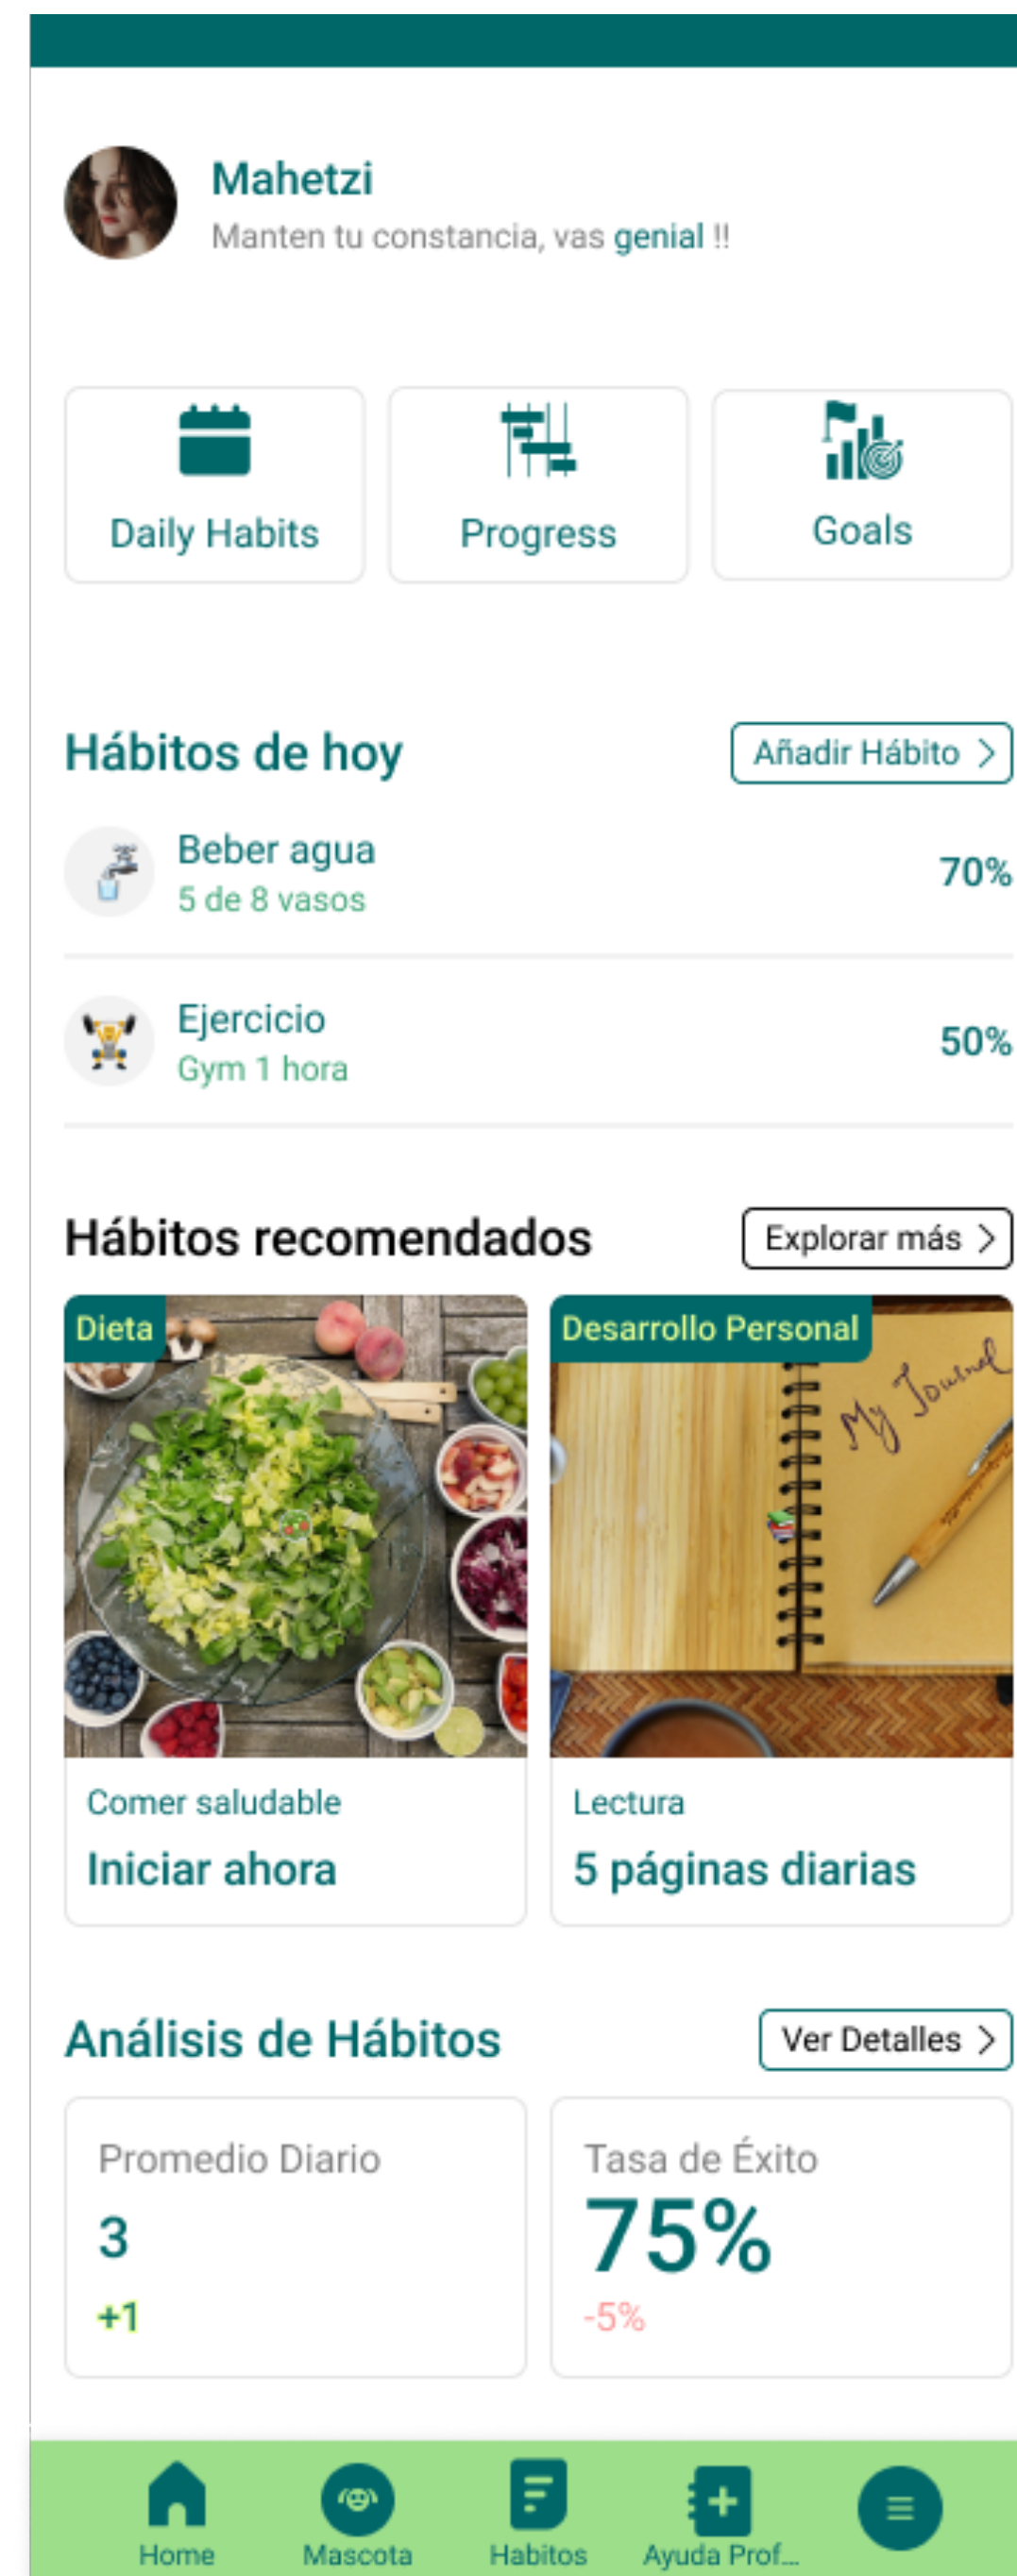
Mahetzi
Manten tu constancia, vas genial !!

Daily Habits

Progress

Goals

Hábitos de hoy
Añadir Hábito >

Beber agua
5 de 8 vasos
70%

Ejercicio
Gym 1 hora
50%

Hábitos recomendados
Explorar más >

Dieta
Comer saludable
Iniciar ahora

Desarrollo Personal
My Journal
Lectura
5 páginas diarias

Análisis de Hábitos
Ver Detalles >

Promedio Diario
3
+1

Tasa de Éxito
75%
-5%

Home
Mascota
Habitos
Ayuda Prof...